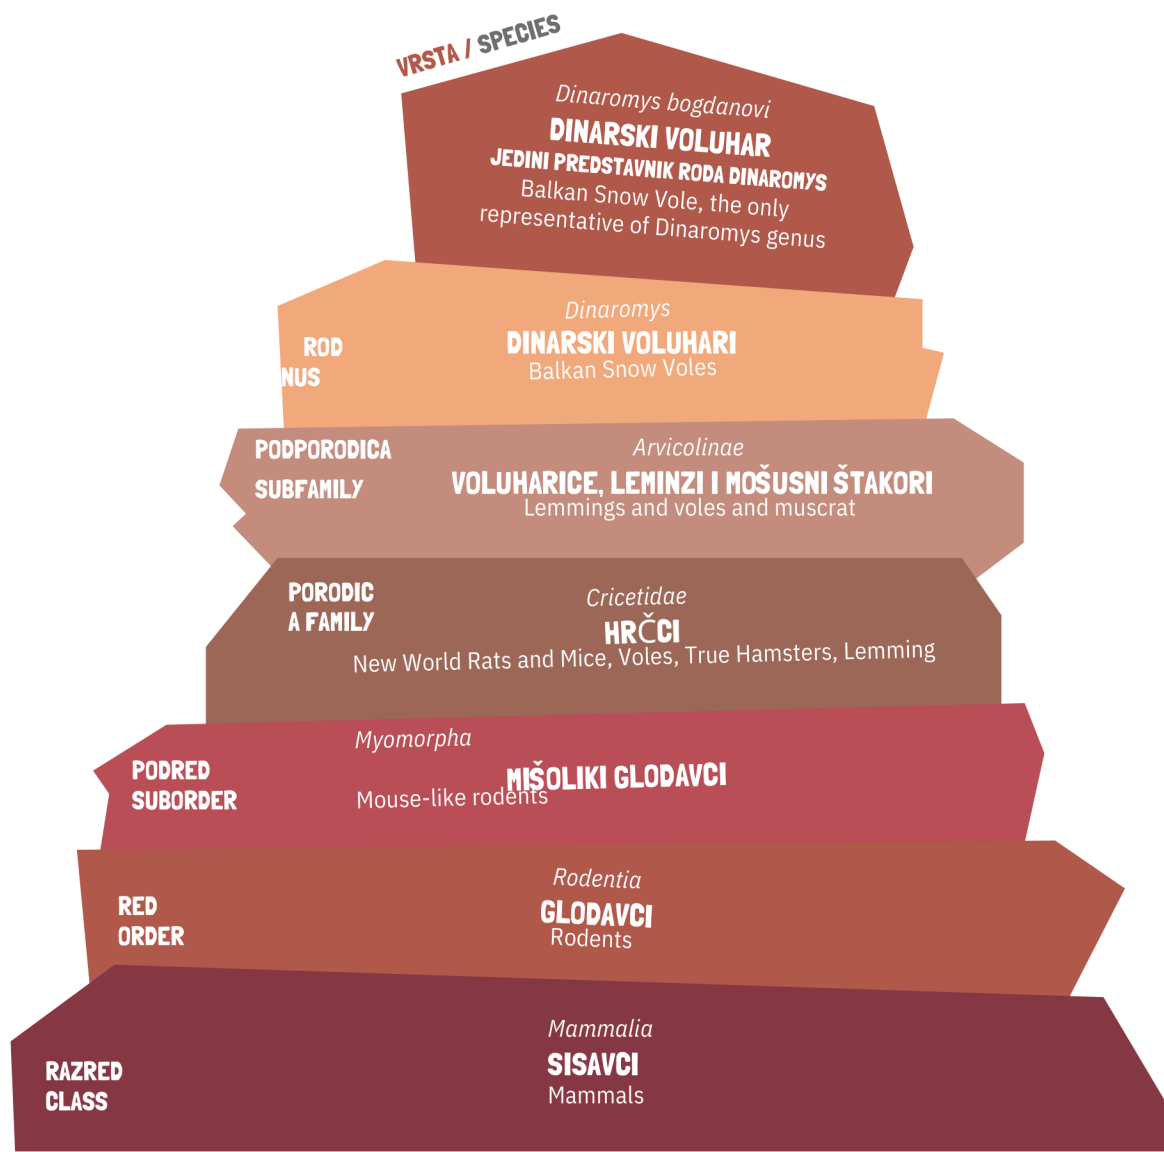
VRSTA / SPECIES

Dinaromys bogdanovi
DINARSKI VOLUHAR
JEDINI PREDSTAVNIK RODA DINAROMYS
Balkan Snow Vole, the only representative of Dinaromys genus

ROD
NUS

Dinaromys
DINARSKI VOLUHARI
Balkan Snow Voles

PODPORODICA
SUBFAMILY

Arvicolinae
VOLUHARICE, LEMINZI I MOŠUSNI ŠTAKORI
Lemmings and voles and muscrat

PORODIC
A FAMILY

Cricetidae
HRČCI
New World Rats and Mice, Voles, True Hamsters, Lemming

PODRED
SUBORDER

Myomorpha
MIŠOLIKI GLODAVCI
Mouse-like rodents

RED
ORDER

Rodentia
GLODAVCI
Rodents

RAZRED
CLASS

Mammalia
SISAVCI
Mammals